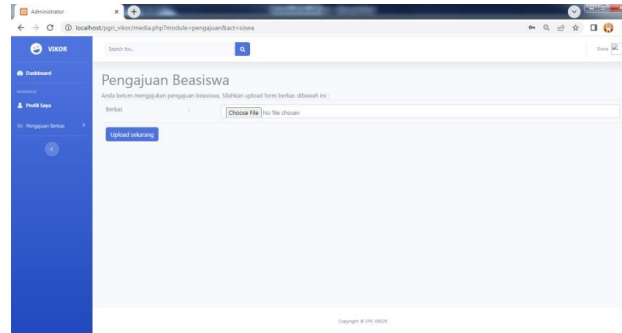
Administrator
localhost/pgri_vikor/media.php?module=pengajuan&act=siswa
VIKOR
Search for...
Dewa
Dashboard
Profil Saya
Pengajuan Berkas
Pengajuan Beasiswa
Anda belum mengajukan pengajuan beasiswa, Silahkan upload form berkas dibawah ini :
Berkas
:
Choose File No file chosen
Upload sekarang
Copyright © SPK VIKOR